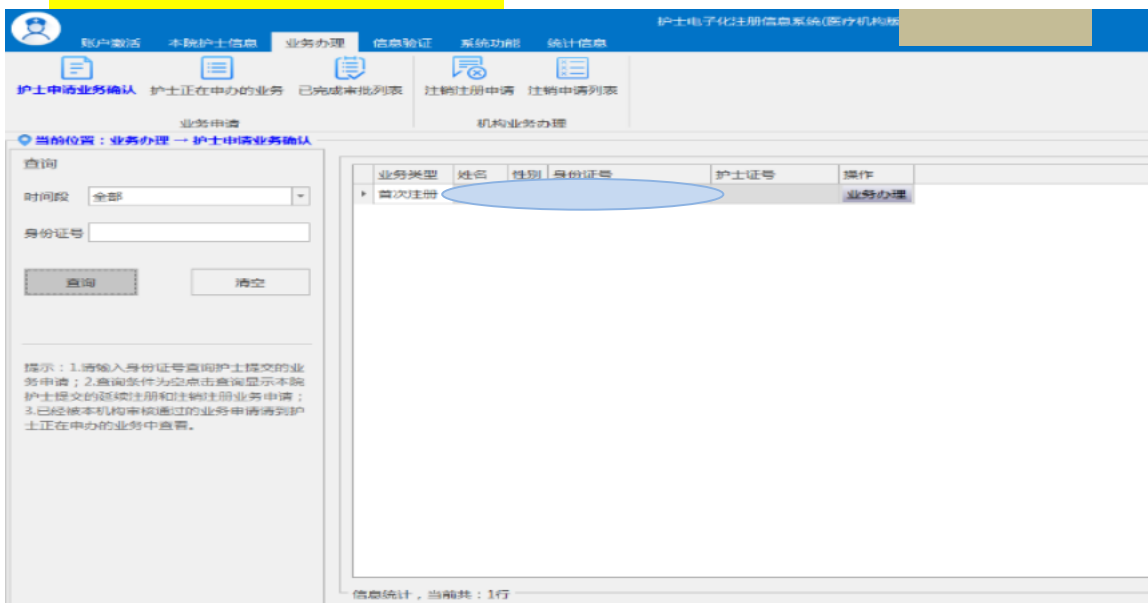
护士电子化注册信息系统(医疗机构版

账户激活　本院护士信息　业务办理　信息验证　系统功能　统计信息

护士申请业务确认　护士正在申办的业务　已完成审批列表　注销注册申请　注销申请列表

业务申请　机构业务办理

当前位置：业务办理 → 护士申请业务确认

查询

时间段　全部

身份证号

查询　清空

提示：1.请输入身份证号查询护士提交的业务申请；2.查询条件为空点击查询显示本院护士提交的延续注册和注销注册业务申请；3.已经被本机构审核通过的业务申请请到护士正在申办的业务中查看。

| 业务类型 | 姓名 | 性别 | 身份证号 | 护士证号 | 操作 |
|---|---|---|---|---|---|
| 首次注册 | | | | | 业务办理 |

信息统计，当前共：1行